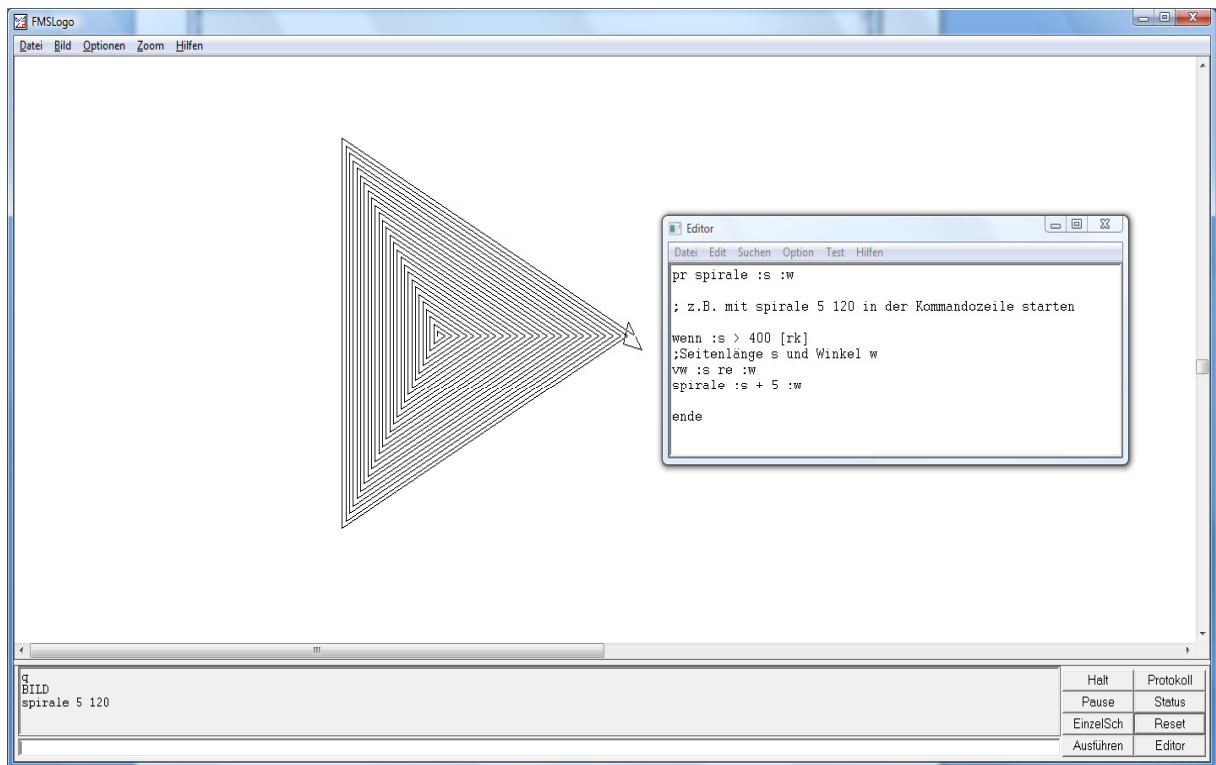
FMSLogo

Datei Bild Optionen Zoom Hilfen

Editor

Datei Edit Suchen Option Test Hilfen

pr spirale :s :w

; z.B. mit spirale 5 120 in der Kommandozeile starten

wenn :s > 400 [rk]
;Seitenlänge s und Winkel w
vw :s re :w
spirale :s + 5 :w

ende

q
BILD
spirale 5 120

| Halt | Protokoll |
|---|---|
| Pause | Status |
| EinzelSch | Reset |
| Ausführen | Editor |